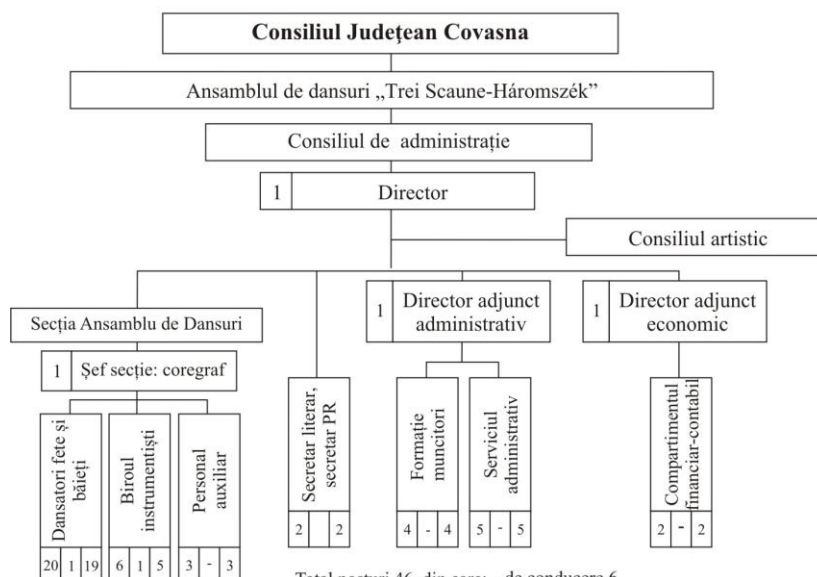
Consiliul Județean Covasna

Ansamblul de dansuri „Trei Scaune-Háromszék"

Consiliul de administrație

1 Director

Consiliul artistic

Secția Ansamblu de Dansuri

1 Șef secție: coregraf

Dansatori fete și băieți

20 1 19

Biroul instrumentiști

6 1 5

Personal auxiliar

3 - 3

Secretar literar, secretar PR

2 2

1 Director adjunct administrativ

Formație muncitori

4 - 4

Serviciul administrativ

5 - 5

1 Director adjunct economic

Compartimentul financiar-contabil

2 - 2

Total posturi 46, din care: - de conducere 6